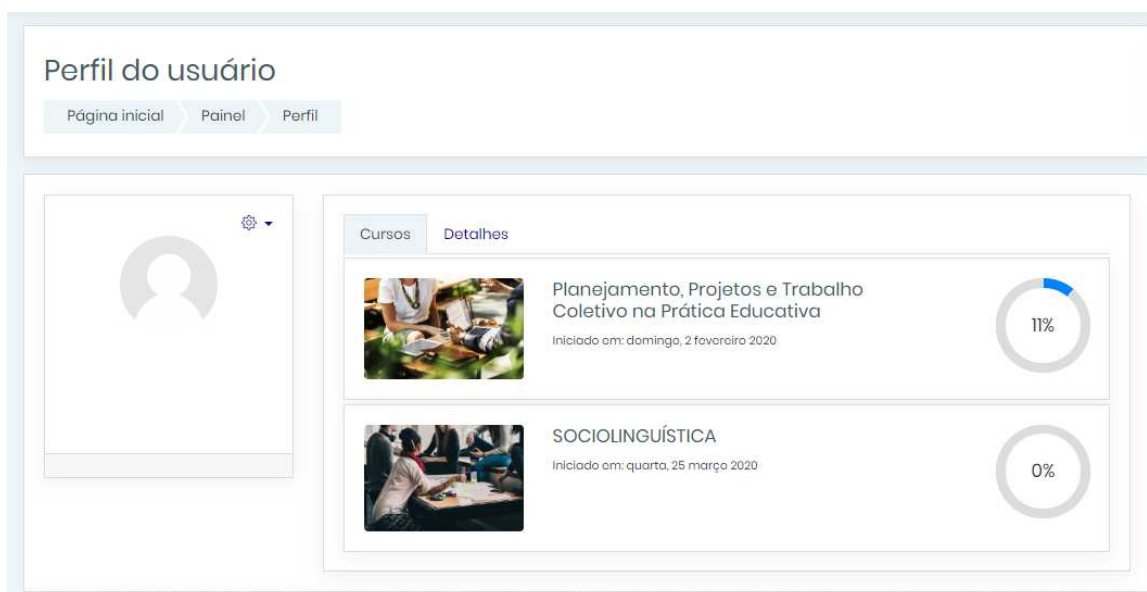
Perfil do usuário

Página inicial Painel Perfil

Cursos Detalhes

Planejamento, Projetos e Trabalho Coletivo na Prática Educativa

Iniciado em: domingo, 2 fevereiro 2020

11%

SOCIOLINGUÍSTICA

Iniciado em: quarta, 25 março 2020

0%